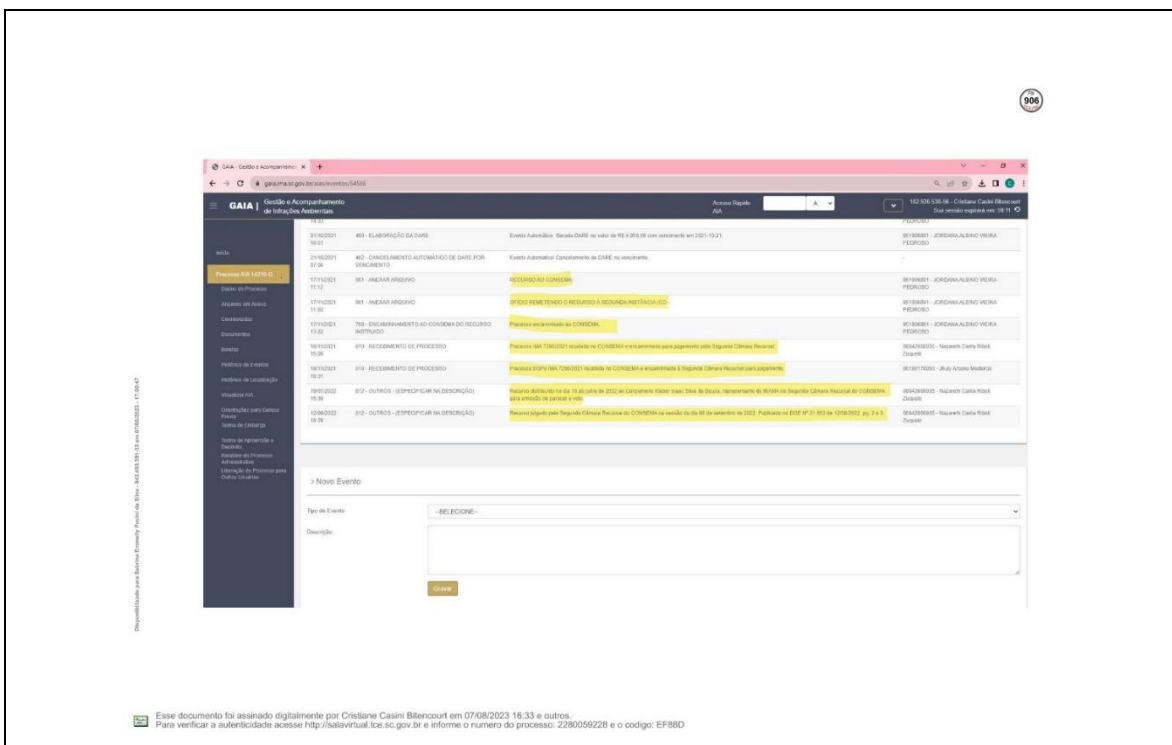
906

GAIA - Gestão e Acompanhamento ×

gaia.ima.sc.gov.br/aias/eventos/64566

GAIA | Gestão e Acompanhamento de Infrações Ambientais

Acesso Rápido AIA

182.506.538-56 - Cristiane Casini Bitencourt
Sua sessão expirará em: 59:11

Início

Processo AIA 14215-D

Dados do Processo
Arquivos em Anexo
Coordenadas
Documentos
Boletos
Histórico de Eventos
Histórico de Localização
Visualizar AIA
Orientações para Defesa Prévia
Termo de Embargo
Termo de Apreensão e Depósito
Relatório do Processo Administrativo
Liberação do Processo para Outros Usuários

| | | | |
|---|---|---|---|
| 01/10/2021 10:01 | 403 - ELABORAÇÃO DA DARE | Evento Automático: Gerada DARE no valor de R$ 6.959,09 com vencimento em 2021-10-21 | 9510900001 - JORDANA ALBINO VIEIRA PEDROSO |
| 21/10/2021 07:06 | 402 - CANCELAMENTO AUTOMÁTICO DE DARE POR VENCIMENTO | Evento Automático: Cancelamento de DARE no vencimento | - |
| 17/11/2021 11:12 | 061 - ANEXAR ARQUIVO | RECURSO AO CONSEMA | 9510900001 - JORDANA ALBINO VIEIRA PEDROSO |
| 17/11/2021 11:30 | 061 - ANEXAR ARQUIVO | OFÍCIO REMETENDO O RECURSO À SEGUNDA INSTÂNCIA (CO... | 9510900001 - JORDANA ALBINO VIEIRA PEDROSO |
| 17/11/2021 13:22 | 769 - ENCAMINHAMENTO AO CONSEMA DO RECURSO INSTRUÍDO | Processo encaminhado ao CONSEMA | 9510900001 - JORDANA ALBINO VIEIRA PEDROSO |
| 18/11/2021 15:36 | 019 - RECEBIMENTO DE PROCESSO | Processo IMA 7290/2021 recebido no CONSEMA e encaminhado para pagamento pela Segunda Câmara Recursal. | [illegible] - Nazareth Carla Ribeil Zuquelo |
| 18/11/2021 16:01 | 019 - RECEBIMENTO DE PROCESSO | Processo SGPe IMA 7290/2021 recebido no CONSEMA e encaminhado à Segunda Câmara Recursal para pagamento. | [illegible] - Jhully Araújo Medeiros |
| 18/07/2022 15:38 | 012 - OUTROS - (ESPECIFICAR NA DESCRIÇÃO) | Recurso distribuído no dia 18 de julho de 2022 ao Conselheiro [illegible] Silva de Souza, representante do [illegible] na Segunda Câmara Recursal do CONSEMA para emissão de parecer e voto. | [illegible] - Nazareth Carla Ribeil Zuquelo |
| 12/08/2022 16:39 | 012 - OUTROS - (ESPECIFICAR NA DESCRIÇÃO) | Recurso julgado pela Segunda Câmara Recursal do CONSEMA na sessão do dia 08 de setembro de 2022. Publicado no DOE Nº 21.853 de 12/08/2022, pg. 2 e 3. | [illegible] - Nazareth Carla Ribeil Zuquelo |

> Novo Evento

Tipo de Evento --SELECIONE--

Descrição

Gravar

Disponibilizado para Sabrina Emmely Pedon da Silva - 843.453.591-33 em 07/08/2023 - 17:09:47

Esse documento foi assinado digitalmente por Cristiane Casini Bitencourt em 07/08/2023 16:33 e outros.
Para verificar a autenticidade acesse http://salavirtual.tce.sc.gov.br e informe o numero do processo: 2280059228 e o codigo: EF88D